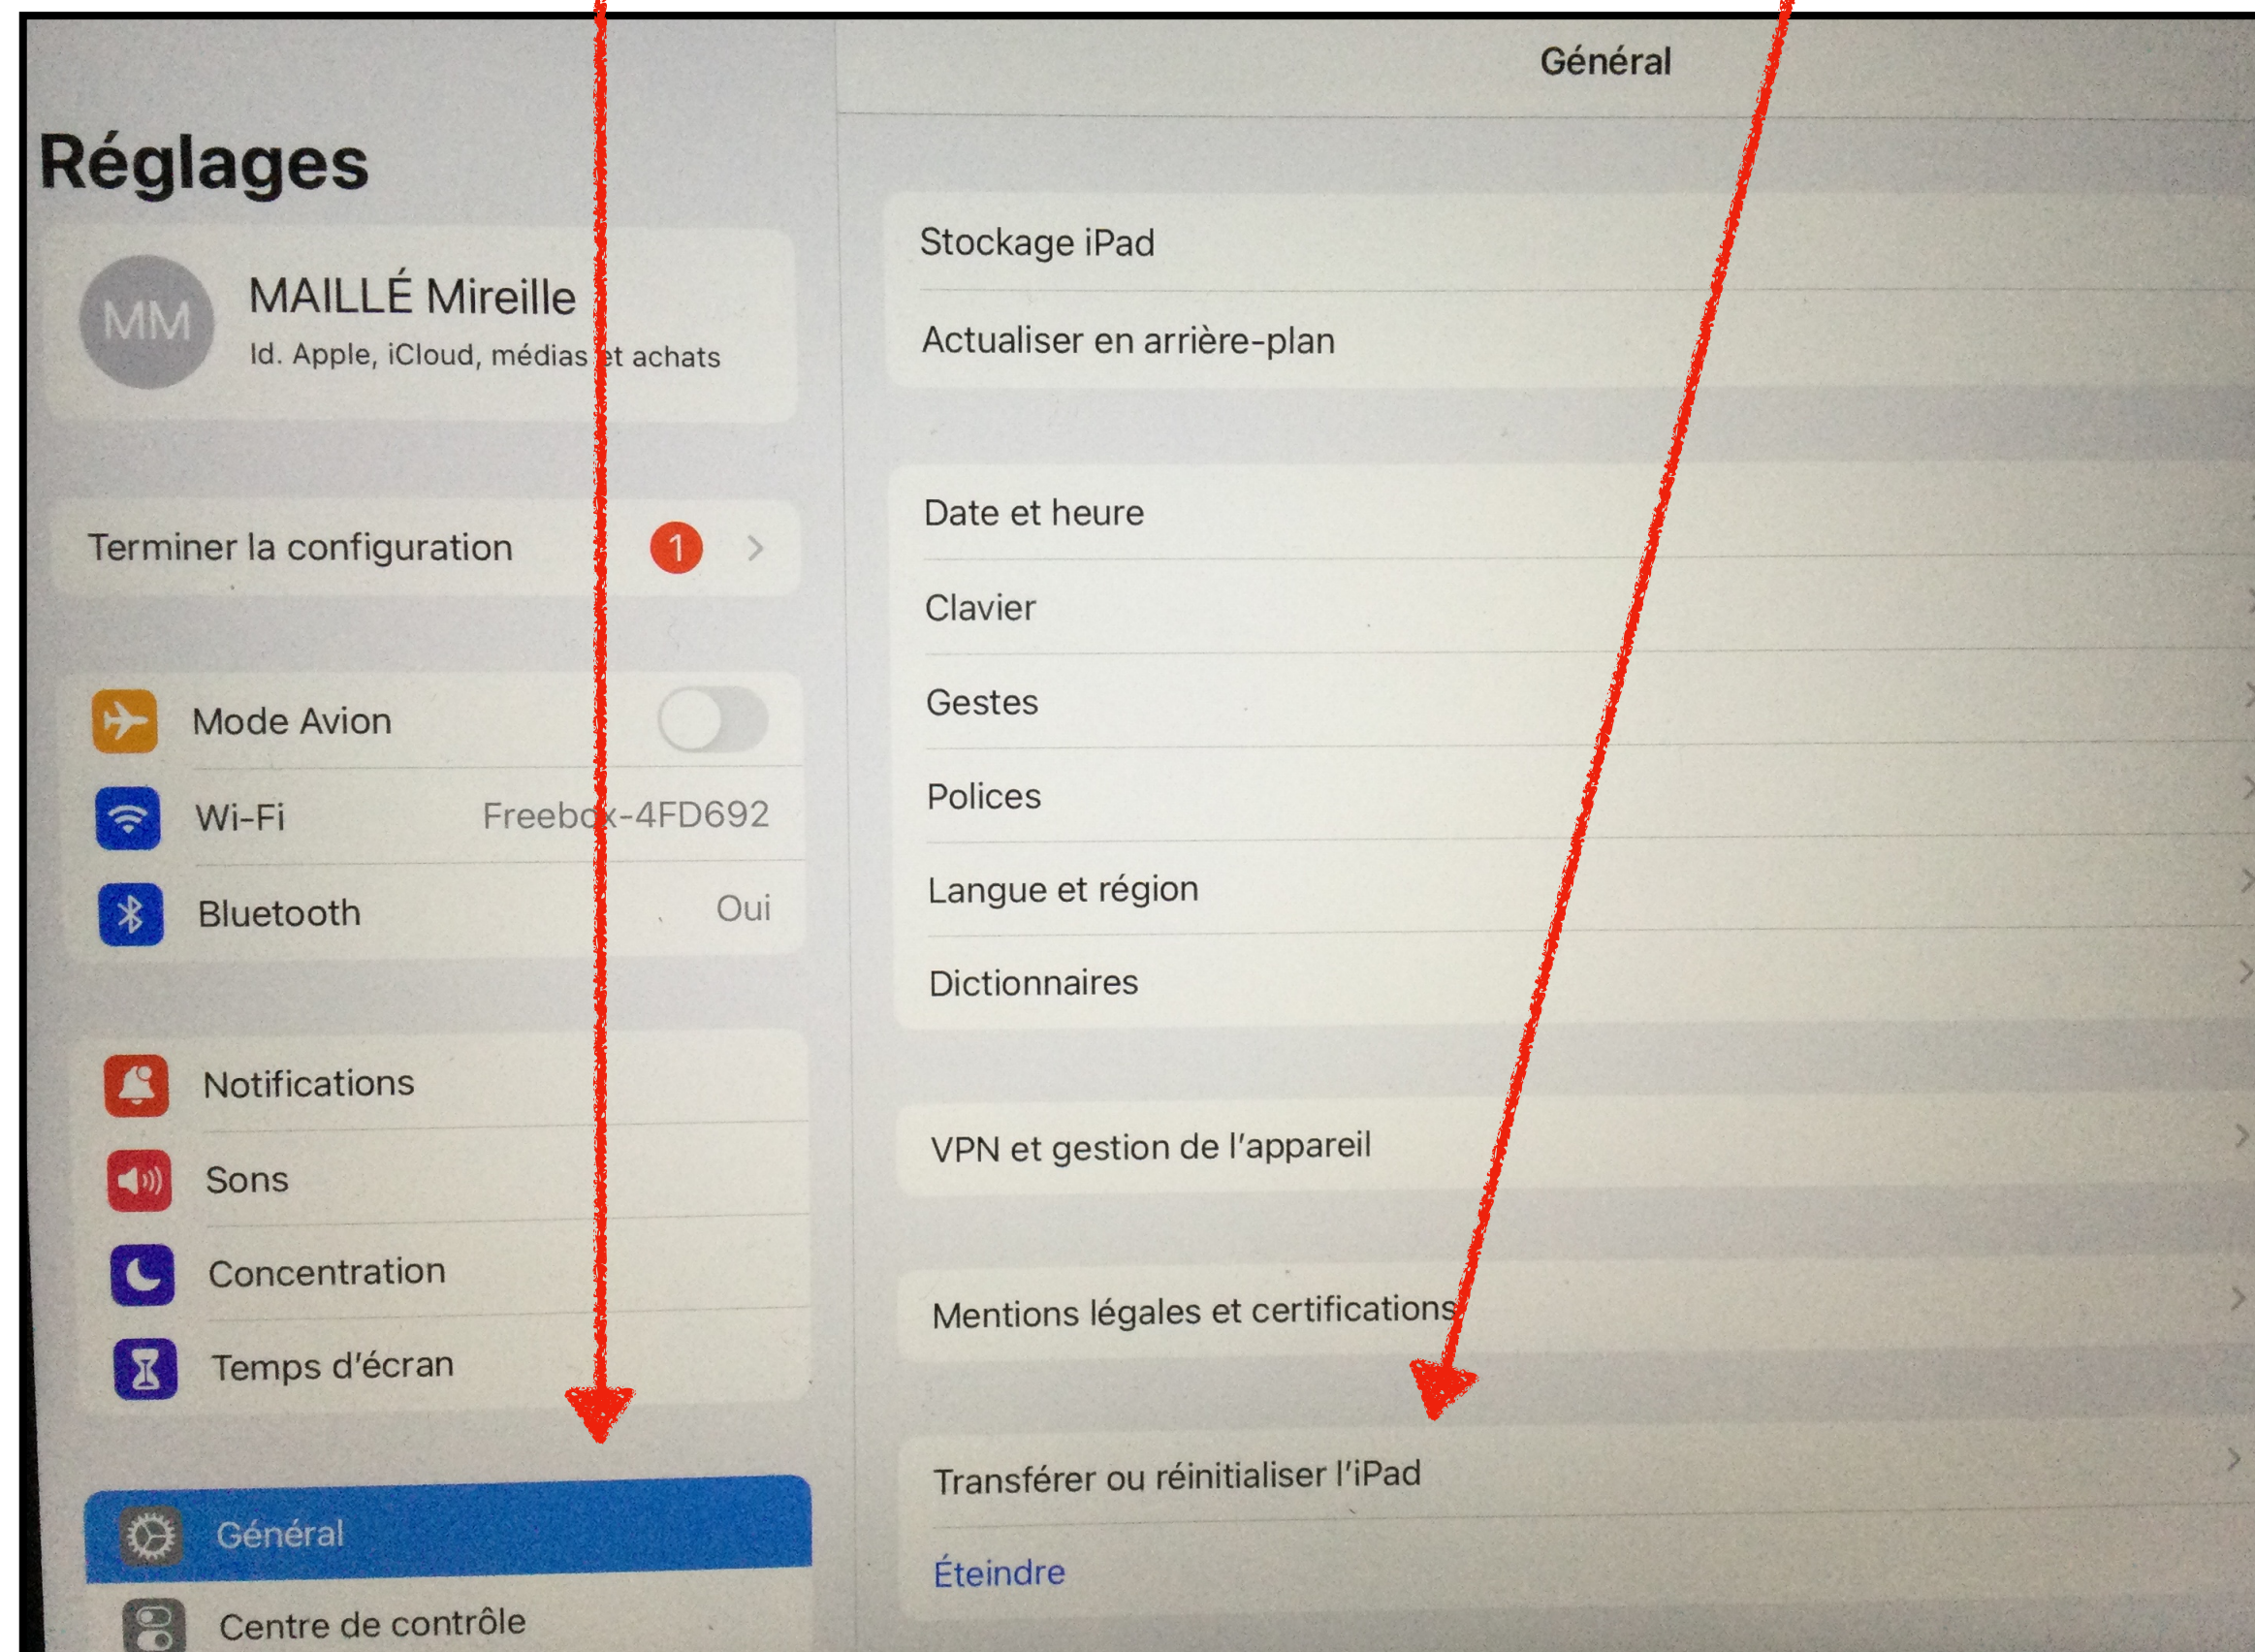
Réglages

MM
MAILLÉ Mireille
Id. Apple, iCloud, médias et achats

Terminer la configuration 1

Mode Avion
Wi-Fi Freebox-4FD692
Bluetooth Oui

Notifications
Sons
Concentration
Temps d'écran

Général
Centre de contrôle

Général

Stockage iPad
Actualiser en arrière-plan

Date et heure
Clavier
Gestes
Polices
Langue et région
Dictionnaires

VPN et gestion de l'appareil

Mentions légales et certifications

Transférer ou réinitialiser l'iPad
Éteindre